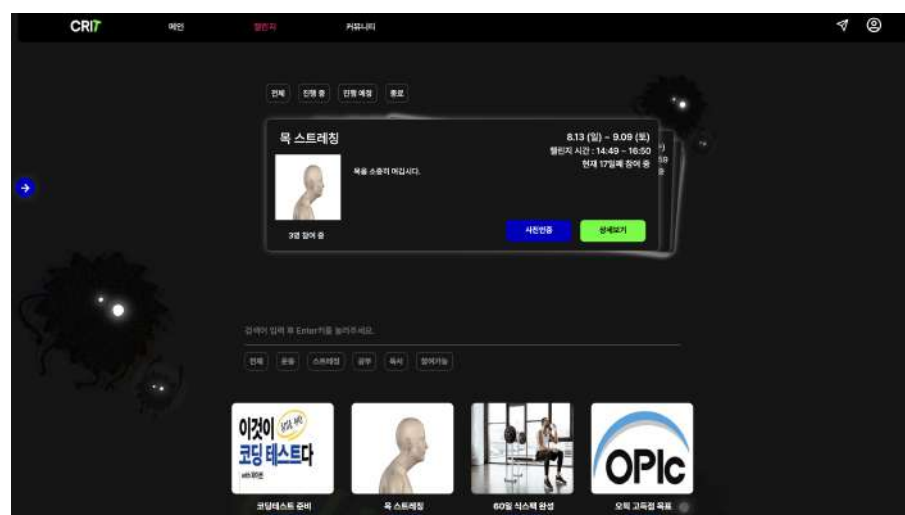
CRIT 메인 챌린지 커뮤니티

전체 진행 중 진행 예정 종료

목 스트레칭

8.13 (일) ~ 9.09 (토)
챌린지 시간 : 14:49 ~ 16:50
현재 17일째 참여 중

목을 소중히 여깁시다.

3명 참여 중

사진인증 상세보기

검색어 입력 후 Enter키를 눌러주세요.

전체 운동 스트레칭 공부 독서 참여가능

이것이 코딩 테스트다

코딩테스트 준비

목 스트레칭

60일 식스팩 완성

OPIc

오픽 고득점 목표